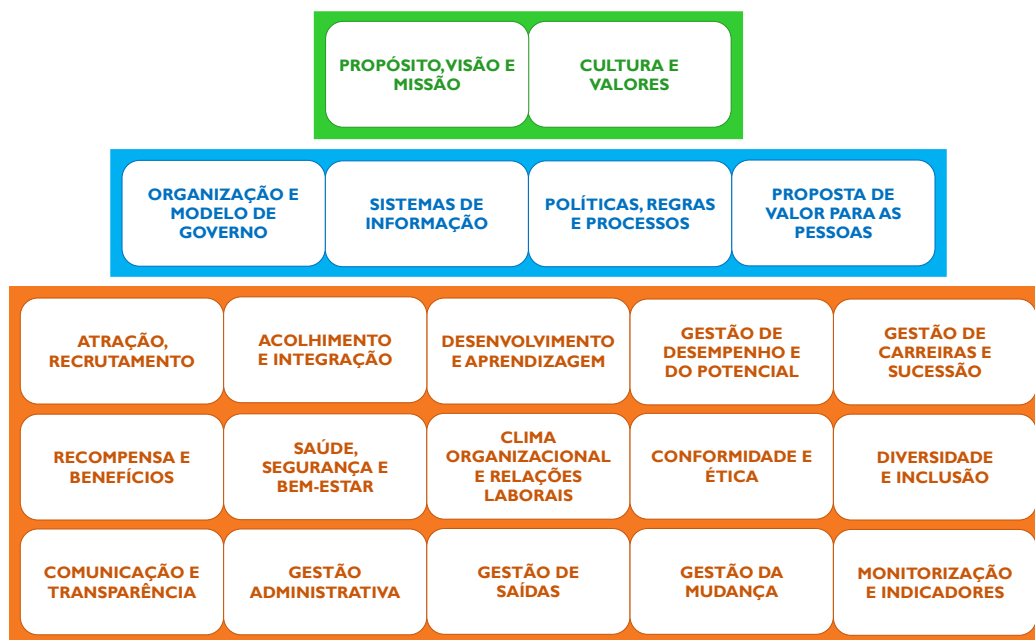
PROPÓSITO, VISÃO E MISSÃO

CULTURA E VALORES

ORGANIZAÇÃO E MODELO DE GOVERNO

SISTEMAS DE INFORMAÇÃO

POLÍTICAS, REGRAS E PROCESSOS

PROPOSTA DE VALOR PARA AS PESSOAS

ATRAÇÃO, RECRUTAMENTO

ACOLHIMENTO E INTEGRAÇÃO

DESENVOLVIMENTO E APRENDIZAGEM

GESTÃO DE DESEMPENHO E DO POTENCIAL

GESTÃO DE CARREIRAS E SUCESSÃO

RECOMPENSA E BENEFÍCIOS

SAÚDE, SEGURANÇA E BEM-ESTAR

CLIMA ORGANIZACIONAL E RELAÇÕES LABORAIS

CONFORMIDADE E ÉTICA

DIVERSIDADE E INCLUSÃO

COMUNICAÇÃO E TRANSPARÊNCIA

GESTÃO ADMINISTRATIVA

GESTÃO DE SAÍDAS

GESTÃO DA MUDANÇA

MONITORIZAÇÃO E INDICADORES